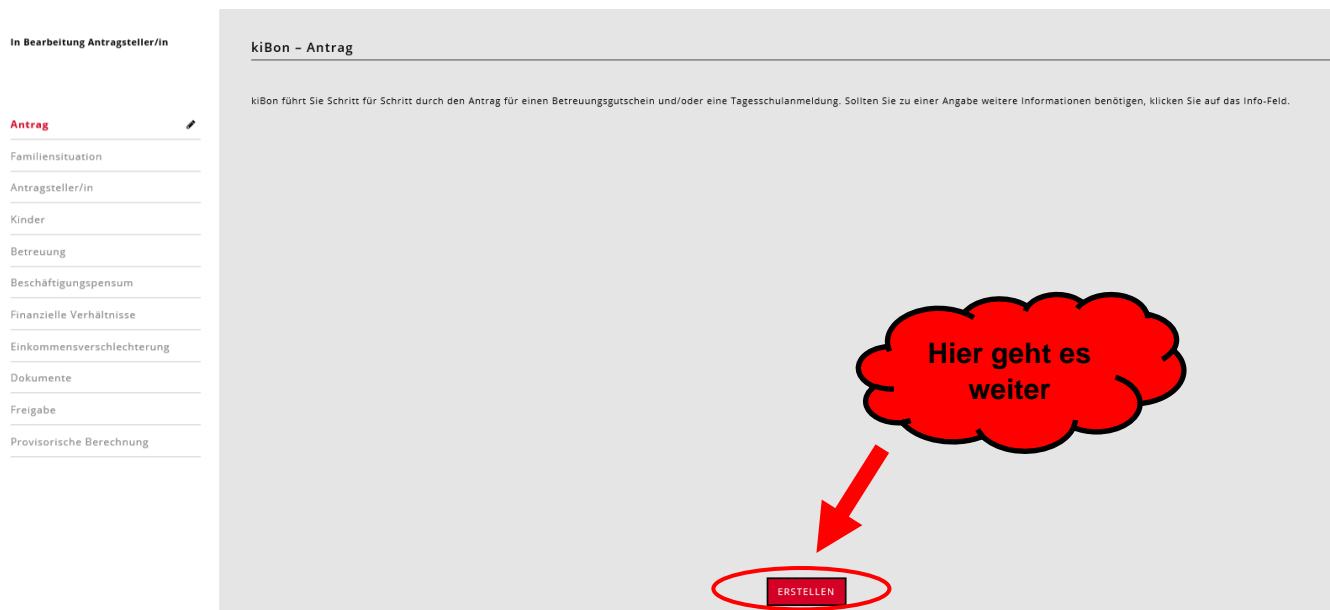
In Bearbeitung Antragsteller/in

Antrag
Familiensituation
Antragsteller/in
Kinder
Betreuung
Beschäftigungspensum
Finanzielle Verhältnisse
Einkommensverschlechterung
Dokumente
Freigabe
Provisorische Berechnung

kiBon – Antrag

kiBon führt Sie Schritt für Schritt durch den Antrag für einen Betreuungsgutschein und/oder eine Tagesschulanmeldung. Sollten Sie zu einer Angabe weitere Informationen benötigen, klicken Sie auf das Info-Feld.

Hier geht es weiter

ERSTELLEN